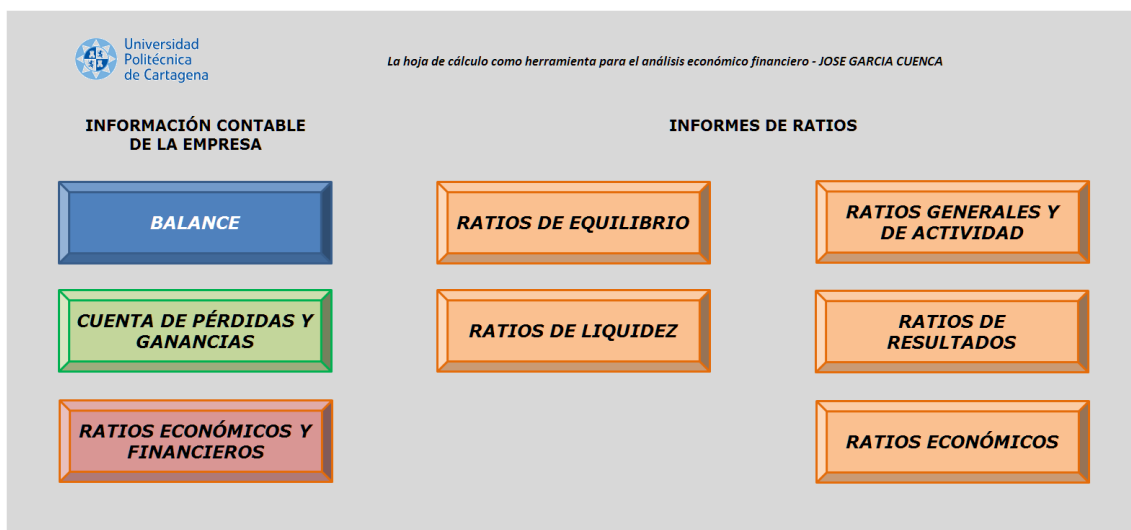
Universidad Politécnica de Cartagena

La hoja de cálculo como herramienta para el análisis económico financiero - JOSE GARCIA CUENCA

INFORMACIÓN CONTABLE DE LA EMPRESA

INFORMES DE RATIOS

BALANCE

RATIOS DE EQUILIBRIO

RATIOS GENERALES Y DE ACTIVIDAD

CUENTA DE PÉRDIDAS Y GANANCIAS

RATIOS DE LIQUIDEZ

RATIOS DE RESULTADOS

RATIOS ECONÓMICOS Y FINANCIEROS

RATIOS ECONÓMICOS